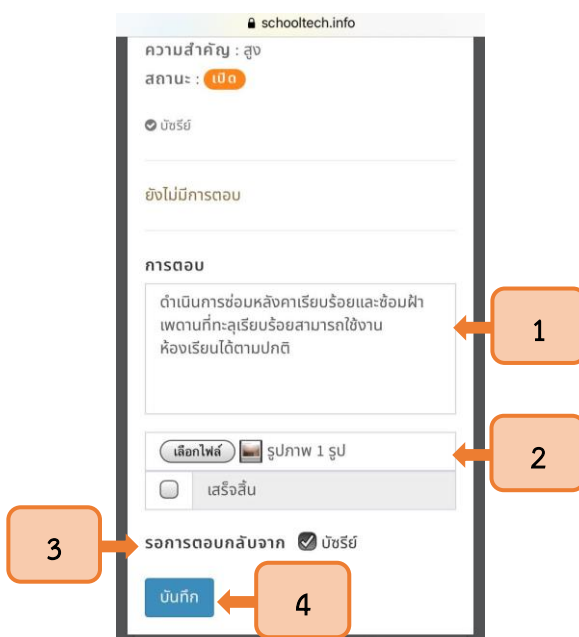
schooltech.info

ความสำคัญ : สูง

สถานะ : เปิด

บัชรีย์

ยังไม่มีการตอบ

การตอบ

ดำเนินการซ่อมหลังคาเรียบร้อยและซ่อมฝ้าเพดานที่ทะลุเรียบร้อยสามารถใช้งานห้องเรียนได้ตามปกติ

1

เลือกไฟล์ รูปภาพ 1 รูป

2

เสร็จสิ้น

3

รอการตอบกลับจาก บัชรีย์

บันทึก

4